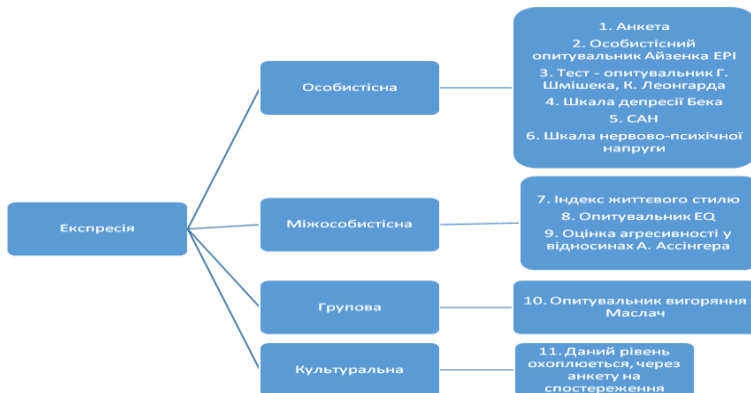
Експресія

Особистісна

1. Анкета
2. Особистісний опитувальник Айзенка EPI
3. Тест - опитувальник Г. Шмішека, К. Леонгарда
4. Шкала депресії Бека
5. САН
6. Шкала нервово-психічної напруги

Міжособистісна

7. Індекс життєвого стилю
8. Опитувальник EQ
9. Оцінка агресивності у відносинах А. Ассінгера

Групова

10. Опитувальник вигоряння Маслач

Культуральна

11. Даний рівень охоплюється, через анкету на спостереження